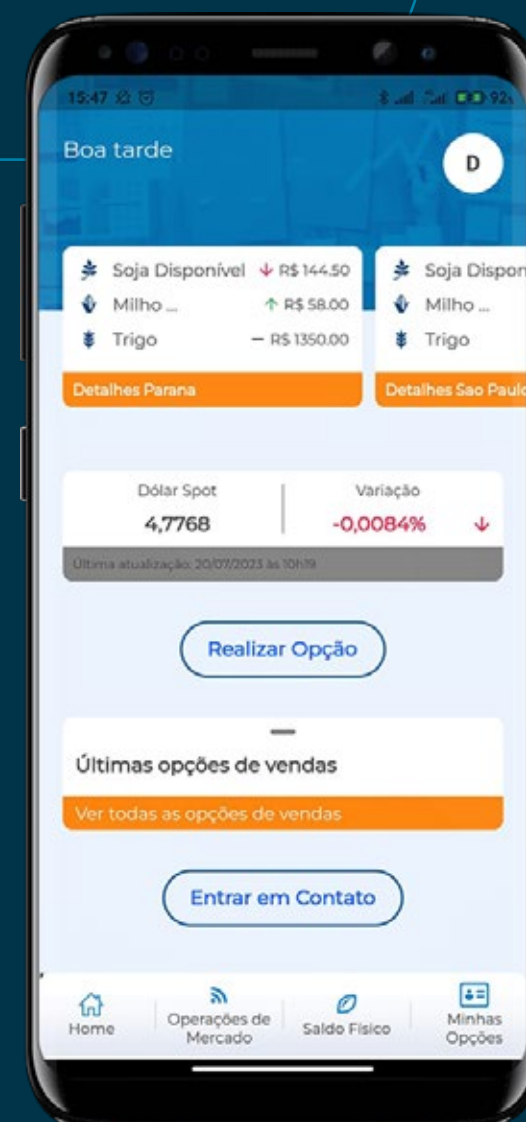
15:47

Boa tarde

D

Soja Disponível R$ 144.50
Milho ... R$ 58.00
Trigo — R$ 1350.00
Detalhes Parana

Soja Dispon
Milho ...
Trigo
Detalhes Sao Paulo

| Dólar Spot | Variação |
|---|---|
| 4,7768 | -0,0084% |

Última atualização: 20/07/2023 às 10h19

Realizar Opção

Últimas opções de vendas

Ver todas as opções de vendas

Entrar em Contato

Home
Operações de Mercado
Saldo Fisico
Minhas Opções